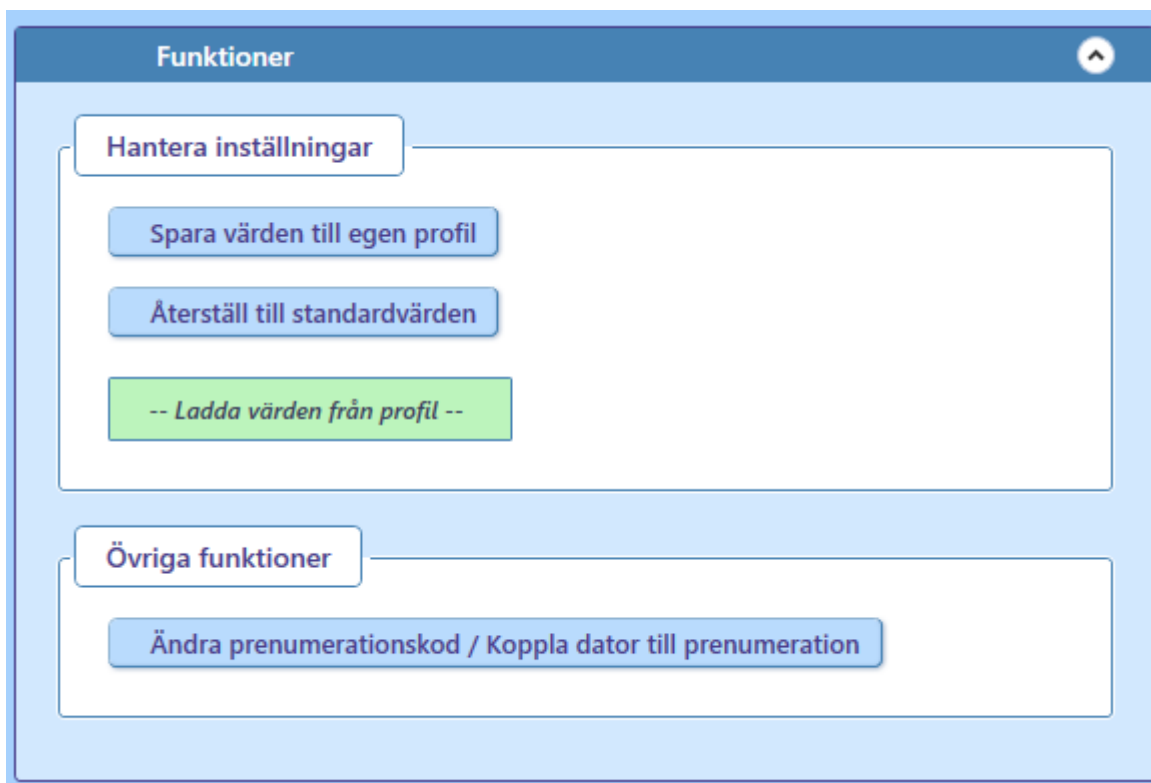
Funktioner

Hantera inställningar

Spara värden till egen profil

Återställ till standardvärden

-- Ladda värden från profil --

Övriga funktioner

Ändra prenumerationskod / Koppla dator till prenumeration